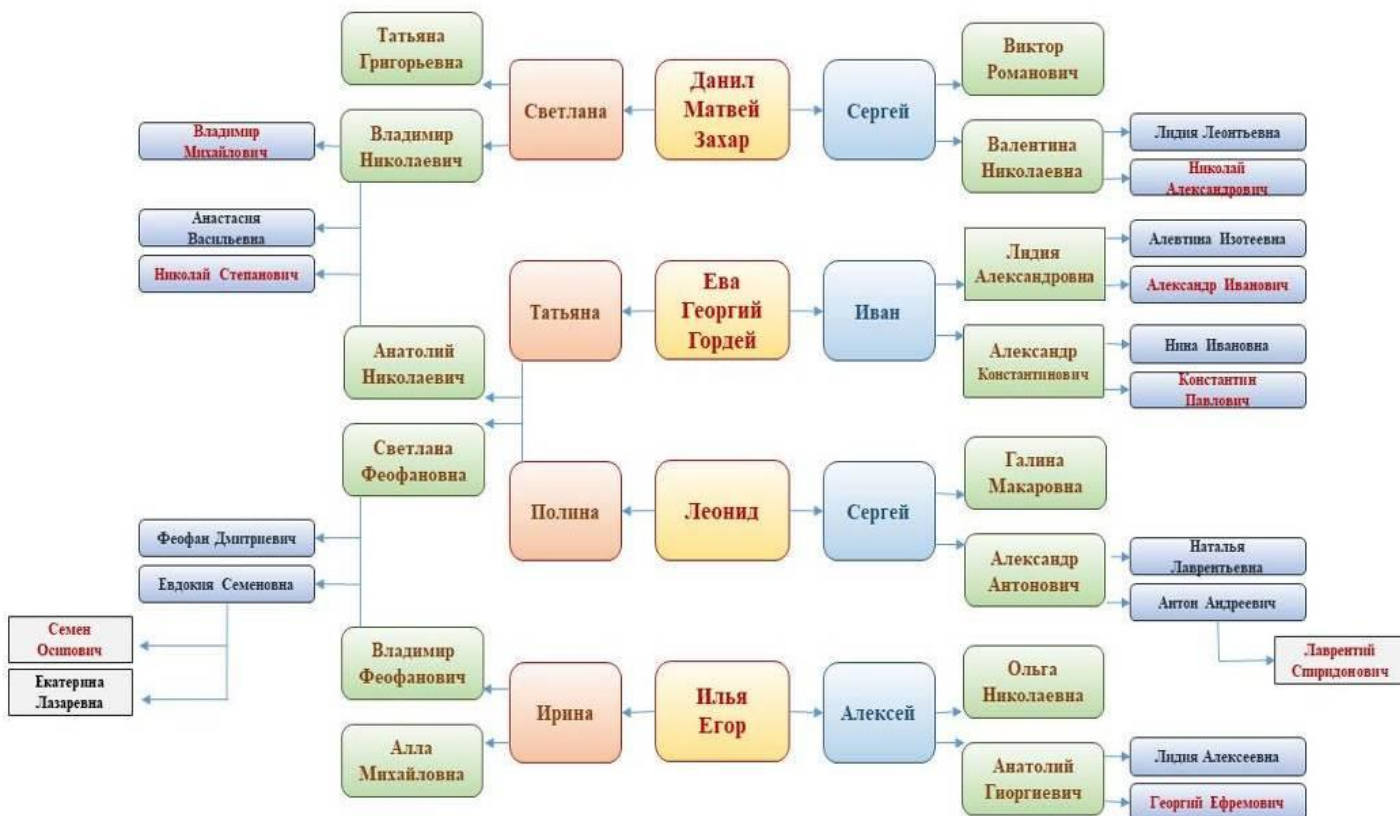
Татьяна Григорьевна

Светлана

Данил Матвей Захар

Сергей

Виктор Романович

Владимир Михайлович

Владимир Николаевич

Валентина Николаевна

Лидия Леонтьевна

Николай Александрович

Анастасия Васильевна

Николай Степанович

Лидия Александровна

Алевтина Изотеевна

Александр Иванович

Татьяна

Ева Георгий Гордей

Иван

Анатолий Николаевич

Александр Константинович

Нина Ивановна

Константин Павлович

Светлана Феофановна

Полина

Леонид

Сергей

Галина Макаровна

Феофан Дмитриевич

Евдокия Семеновна

Александр Антонович

Наталья Лаврентьевна

Антон Андреевич

Семен Осипович

Екатерина Лазаревна

Владимир Феофанович

Лаврентий Спиридонович

Ирина

Илья Егор

Алексей

Ольга Николаевна

Алла Михайловна

Анатолий Гиоргиевич

Лидия Алексеевна

Георгий Ефремович